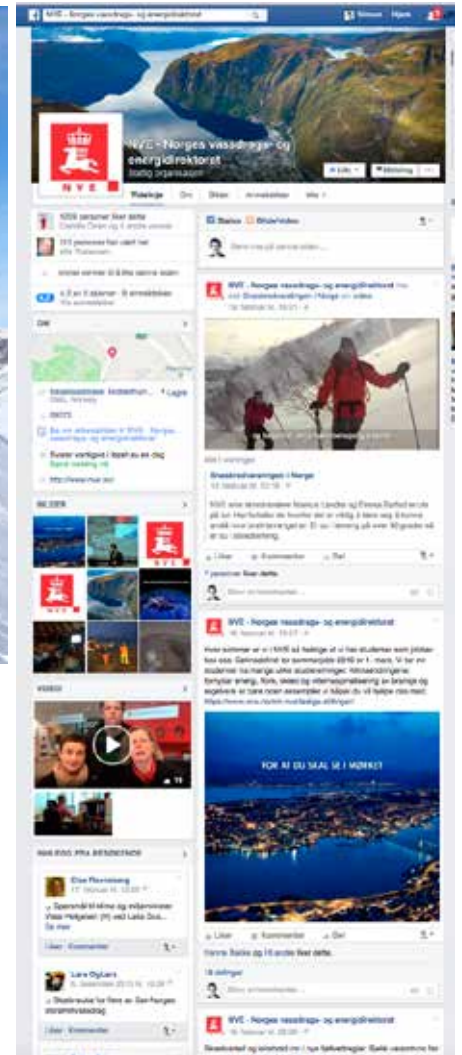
NVE - Norges vassdrags- og energidirektorat

Simen Hjem

NVE - Norges vassdrags- og energidirektorat
Statlig organisasjon

Liker Melding

Tidslinje Om Bilder Anmeldelser Mer

5009 personer liker dette

Status Bilde/video

NVE - Norges vassdrags- og energidirektorat

OM

Skredvarslingen i Norge

NVE

BILDER

NVE

VIDEOER

FOR AT DU SKAL SE I MØRKET

Liker Kommenter Del

Liker Kommenter Del

NVE - Norges vassdrags- og energidirektorat

INNLEGG FRA BESØKENDE

Else Rennesvang

Lars Os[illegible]

Liker Kommenter

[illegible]